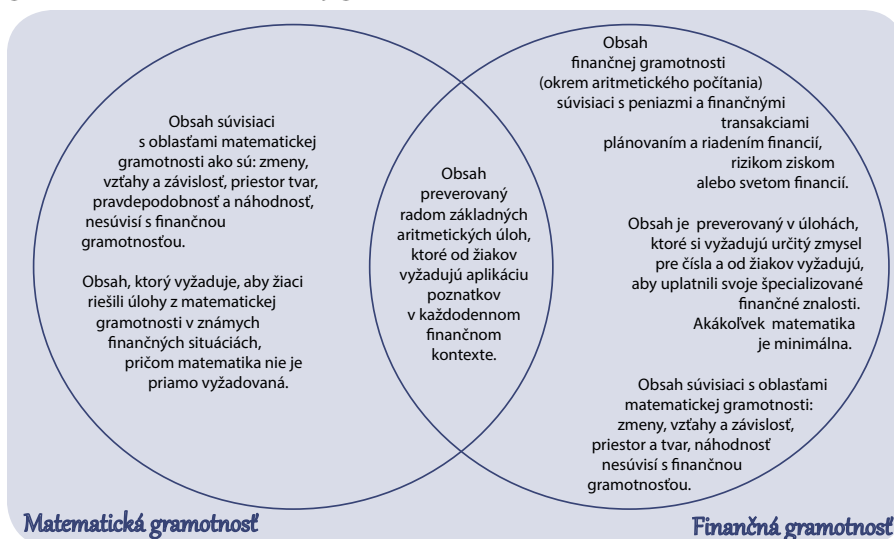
Obsah súvisiaci s oblasťami matematickej gramotnosti ako sú: zmeny, vzťahy a závislosť, priestor tvar, pravdepodobnosť a náhodnosť, nesúvisí s finančnou gramotnosťou.

Obsah, ktorý vyžaduje, aby žiaci riešili úlohy z matematickej gramotnosti v známych finančných situáciách, pričom matematika nie je priamo vyžadovaná.

Obsah preverovaný radom základných aritmetických úloh, ktoré od žiakov vyžadujú aplikáciu poznatkov v každodennom finančnom kontexte.

Obsah finančnej gramotnosti (okrem aritmetického počítania) súvisiaci s peniazmi a finančnými transakciami plánovaním a riadením financií, rizikom ziskom alebo svetom financií.

Obsah je preverovaný v úlohách, ktoré si vyžadujú určitý zmysel pre čísla a od žiakov vyžadujú, aby uplatnili svoje špecializované finančné znalosti. Akákoľvek matematika je minimálna.

Obsah súvisiaci s oblasťami matematickej gramotnosti: zmeny, vzťahy a závislosť, priestor a tvar, náhodnosť nesúvisí s finančnou gramotnosťou.

Matematická gramotnosť

Finančná gramotnosť